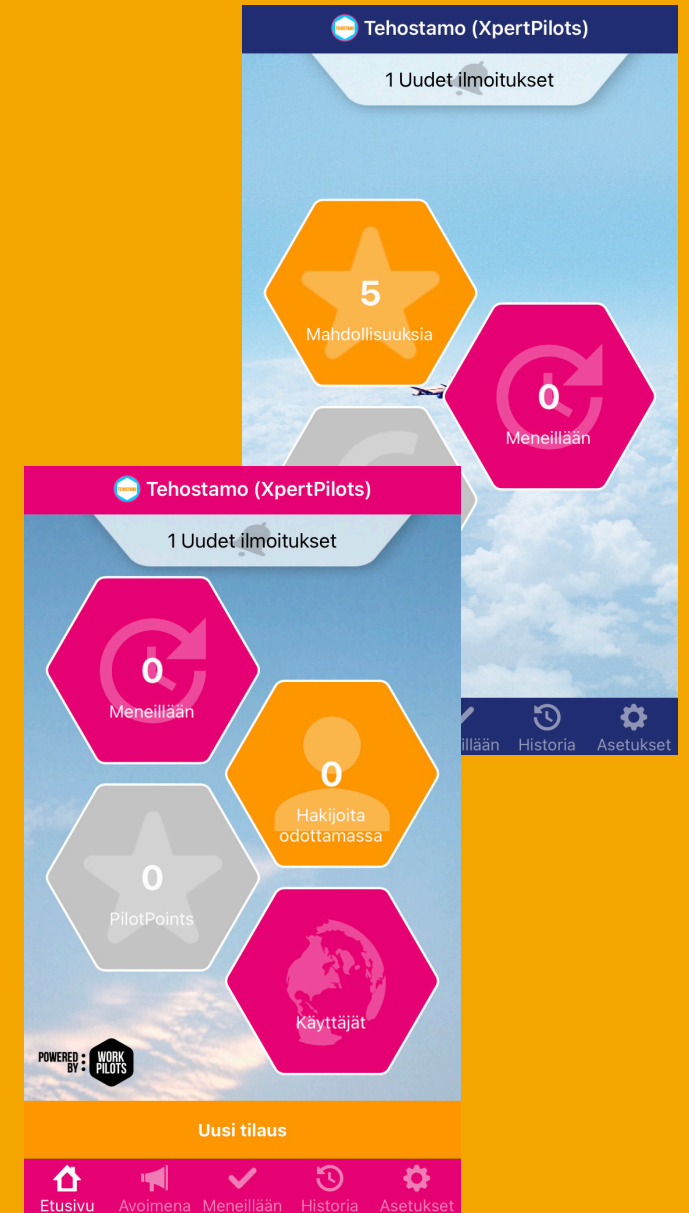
Tehostamo (XpertPilots)

1 Uudet ilmoitukset

5
Mahdollisuuksia

0
Meneillään

illään Historia Asetukset

Tehostamo (XpertPilots)

1 Uudet ilmoitukset

0
Meneillään

0
Hakijoita odottamassa

0
PilotPoints

Käyttäjät

POWERED BY WORK PILOTS

Uusi tilaus

Etusivu Avoimena Meneillään Historia Asetukset